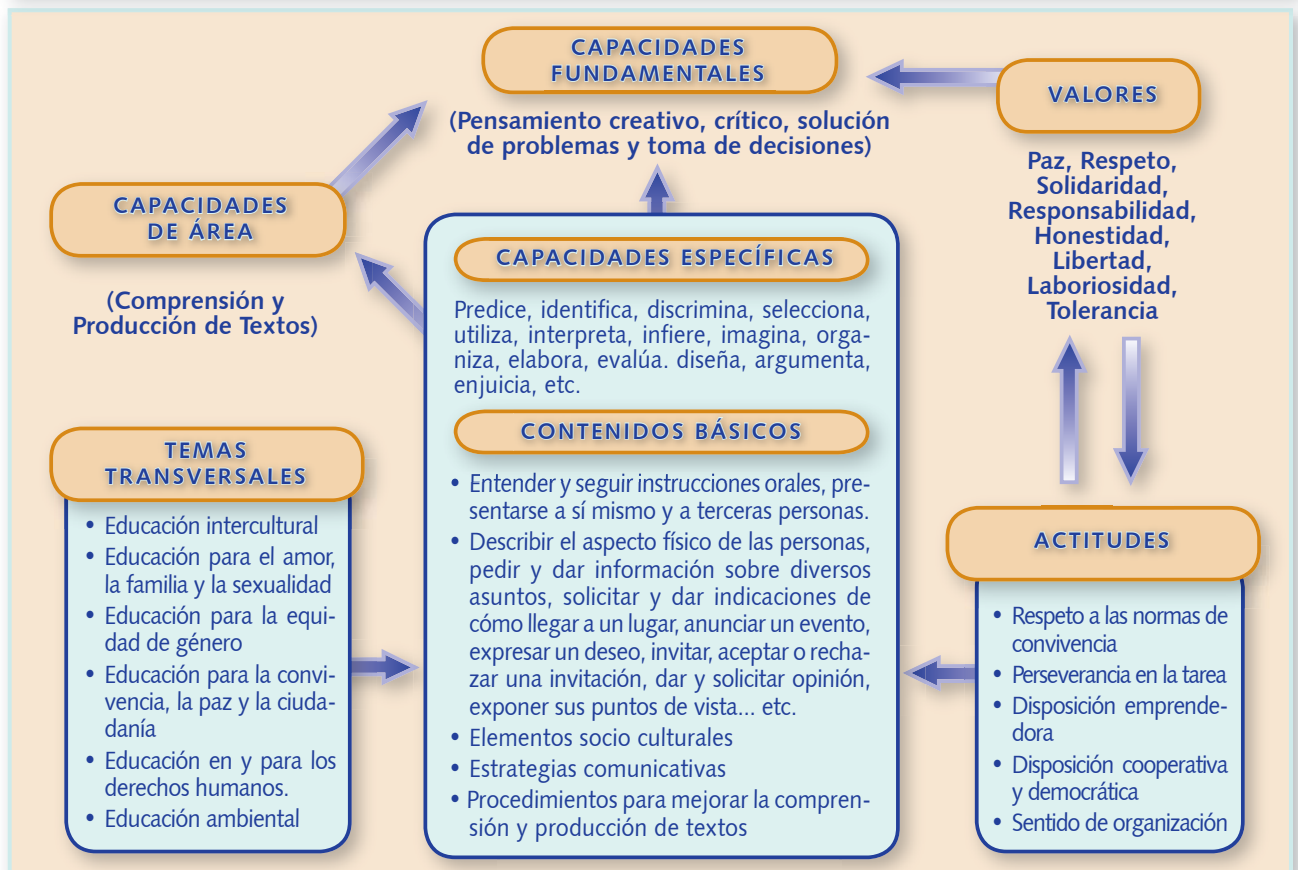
CAPACIDADES FUNDAMENTALES

(Pensamiento creativo, crítico, solución de problemas y toma de decisiones)

VALORES

Paz, Respeto, Solidaridad, Responsabilidad, Honestidad, Libertad, Laboriosidad, Tolerancia

CAPACIDADES DE ÁREA

(Comprensión y Producción de Textos)

CAPACIDADES ESPECÍFICAS

Predice, identifica, discrimina, selecciona, utiliza, interpreta, infiere, imagina, organiza, elabora, evalúa. diseña, argumenta, enjuicia, etc.

CONTENIDOS BÁSICOS

• Entender y seguir instrucciones orales, presentarse a sí mismo y a terceras personas.
• Describir el aspecto físico de las personas, pedir y dar información sobre diversos asuntos, solicitar y dar indicaciones de cómo llegar a un lugar, anunciar un evento, expresar un deseo, invitar, aceptar o rechazar una invitación, dar y solicitar opinión, exponer sus puntos de vista... etc.
• Elementos socio culturales
• Estrategias comunicativas
• Procedimientos para mejorar la comprensión y producción de textos

TEMAS TRANSVERSALES

• Educación intercultural
• Educación para el amor, la familia y la sexualidad
• Educación para la equidad de género
• Educación para la convivencia, la paz y la ciudadanía
• Educación en y para los derechos humanos.
• Educación ambiental

ACTITUDES

• Respeto a las normas de convivencia
• Perseverancia en la tarea
• Disposición emprendedora
• Disposición cooperativa y democrática
• Sentido de organización